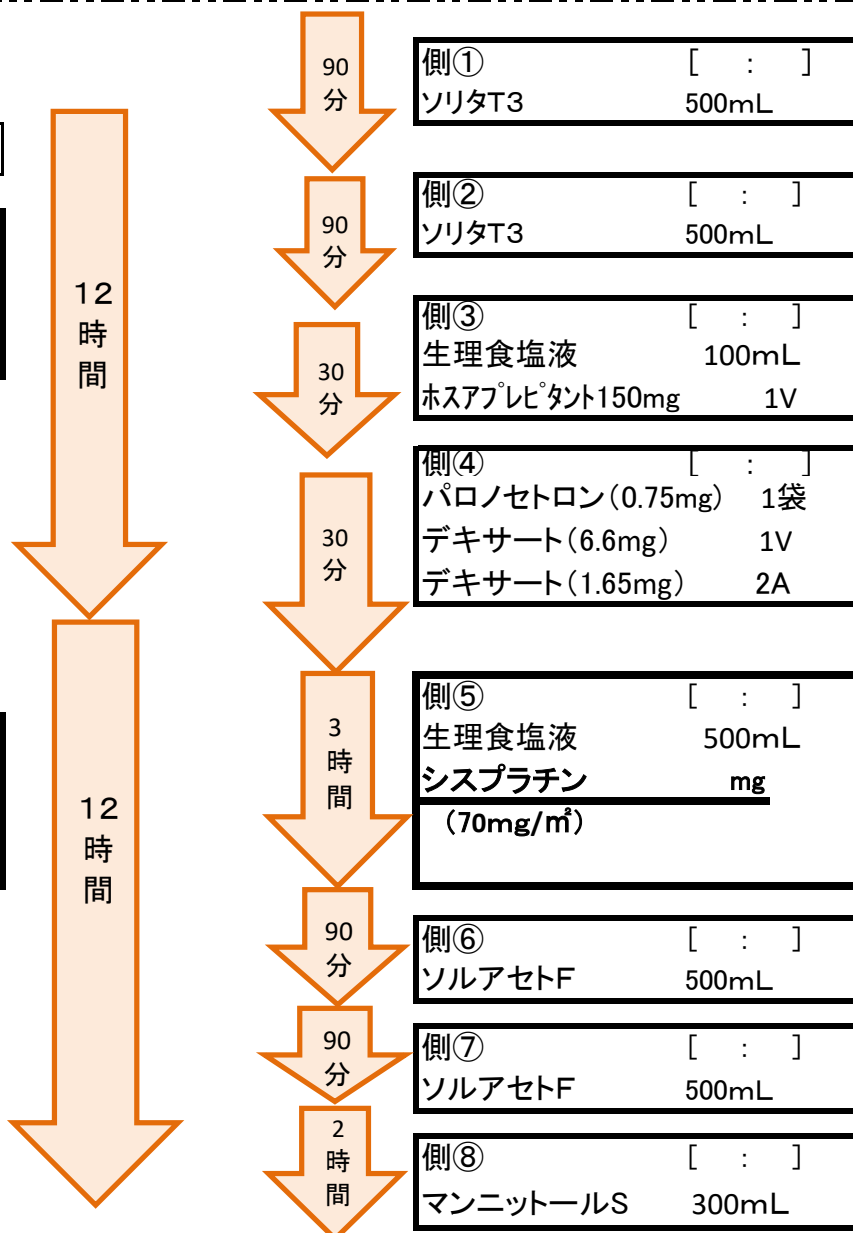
12
時
間

12
時
間

90
分

側① [ : ]
ソリタT3 500mL

90
分

側② [ : ]
ソリタT3 500mL

30
分

側③ [ : ]
生理食塩液 100mL
ホスアプレピタント150mg 1V

30
分

側④ [ : ]
パロノセトロン(0.75mg) 1袋
デキサート(6.6mg) 1V
デキサート(1.65mg) 2A

3
時
間

側⑤ [ : ]
生理食塩液 500mL
シスプラチン mg
(70mg/㎡)

90
分

側⑥ [ : ]
ソルアセトF 500mL

90
分

側⑦ [ : ]
ソルアセトF 500mL

2
時
間

側⑧ [ : ]
マンニットールS 300mL